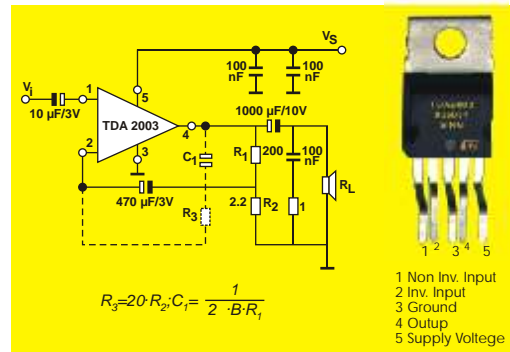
$V_S$

100 nF

100 nF

$V_i$

1

10 µF/3V

5

TDA 2003

4

2

3

1000 µF/10V

$C_1$

$R_1$

200

100 nF

$R_L$

470 µF/3V

2.2

$R_2$

1

$R_3$

$R_3$=20·$R_2$;$C_1$= $\frac{1}{2 \cdot B \cdot R_1}$

1 2 3 4 5

1 Non Inv. Input
2 Inv. Input
3 Ground
4 Outup
5 Supply Voltege